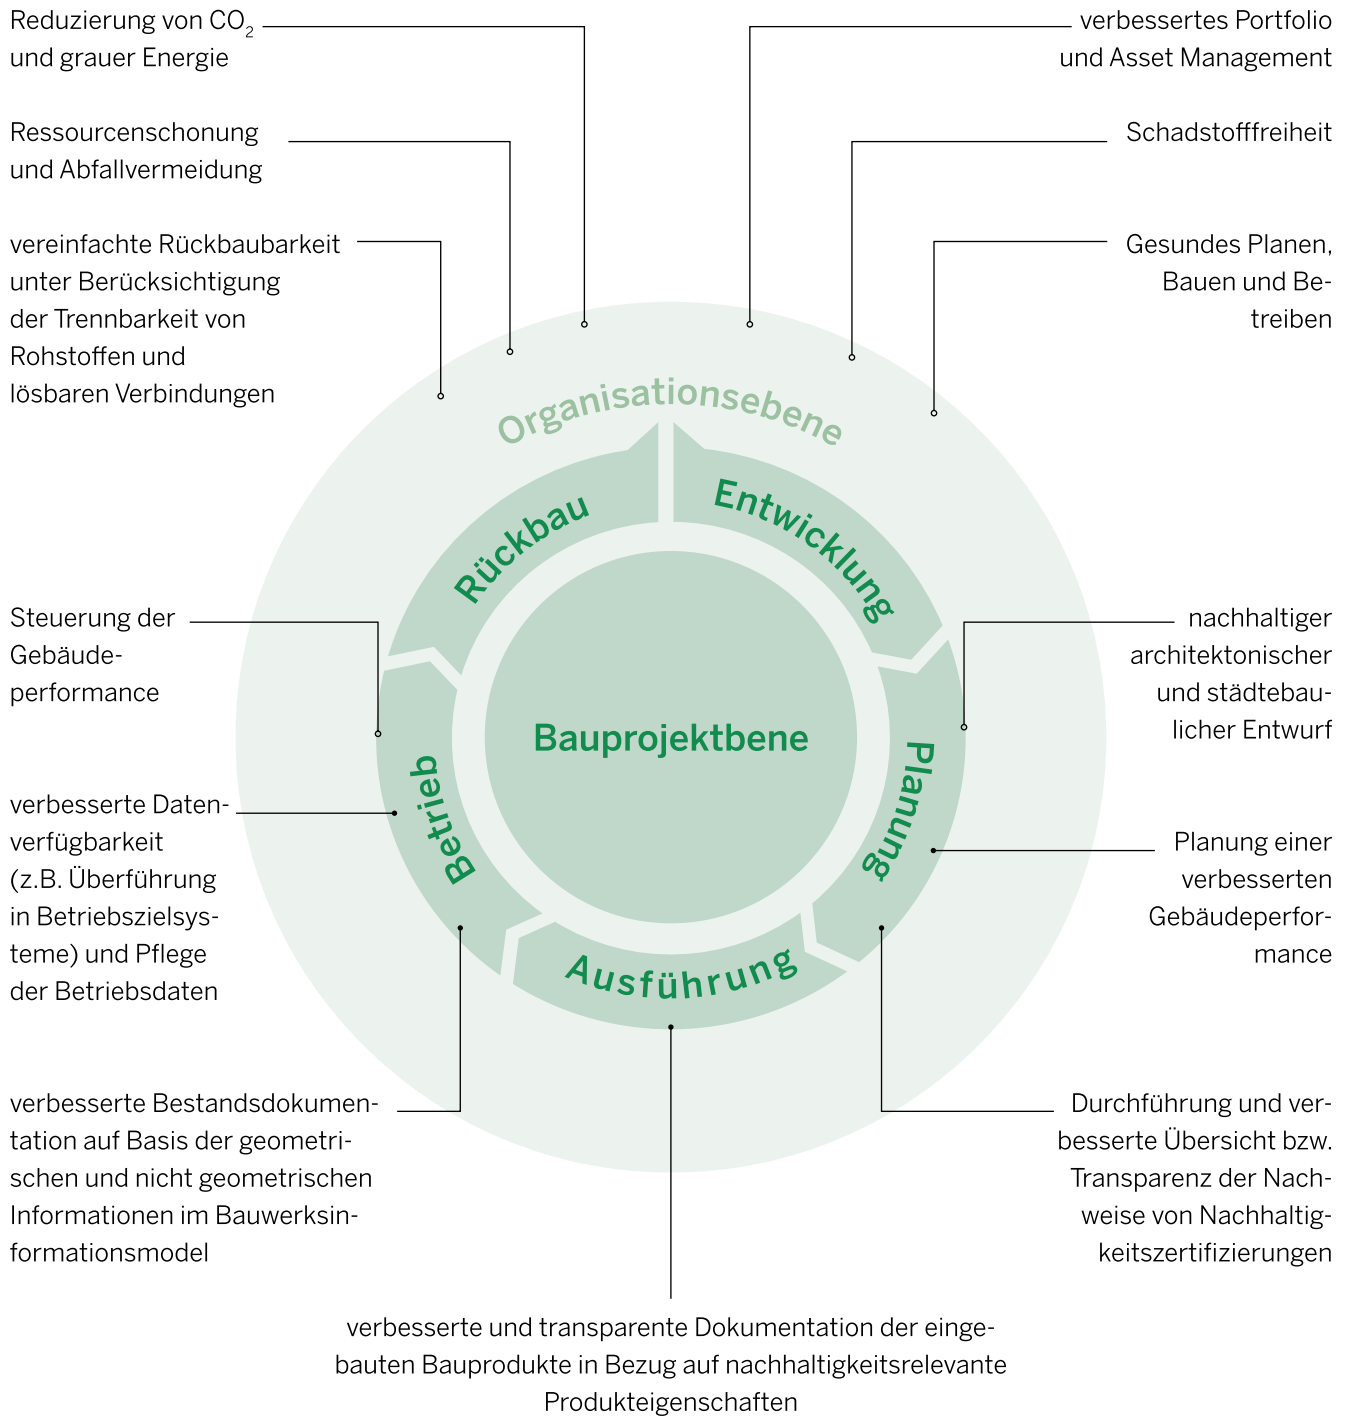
Reduzierung von $CO_2$ und grauer Energie

verbessertes Portfolio und Asset Management

Ressourcenschonung und Abfallvermeidung

Schadstofffreiheit

vereinfachte Rückbaubarkeit unter Berücksichtigung der Trennbarkeit von Rohstoffen und lösbaren Verbindungen

Gesundes Planen, Bauen und Betreiben

Organisationsebene

Rückbau

Entwicklung

Steuerung der Gebäudeperformance

nachhaltiger architektonischer und städtebaulicher Entwurf

Bauprojektbene

Betrieb

Planung

verbesserte Datenverfügbarkeit (z.B. Überführung in Betriebszielsysteme) und Pflege der Betriebsdaten

Planung einer verbesserten Gebäudeperformance

Ausführung

verbesserte Bestandsdokumentation auf Basis der geometrischen und nicht geometrischen Informationen im Bauwerksinformationsmodel

Durchführung und verbesserte Übersicht bzw. Transparenz der Nachweise von Nachhaltigkeitszertifizierungen

verbesserte und transparente Dokumentation der eingebauten Bauprodukte in Bezug auf nachhaltigkeitsrelevante Produkteigenschaften